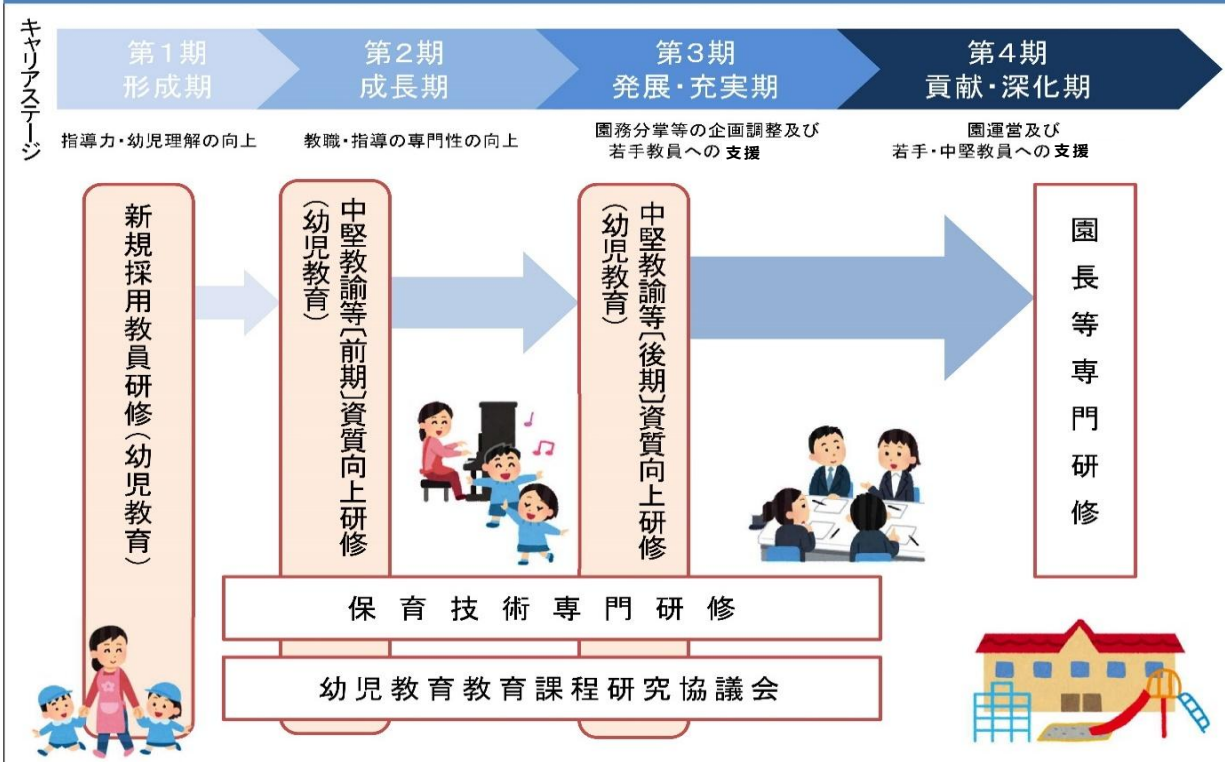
キャリアステージ

第1期
形成期

第2期
成長期

第3期
発展・充実期

第4期
貢献・深化期

指導力・幼児理解の向上

教職・指導の専門性の向上

園務分掌等の企画調整及び若手教員への支援

園運営及び若手・中堅教員への支援

新規採用教員研修(幼児教育)

中堅教諭等(前期)資質向上研修(幼児教育)

中堅教諭等(後期)資質向上研修(幼児教育)

園長等専門研修

保育技術専門研修

幼児教育教育課程研究協議会